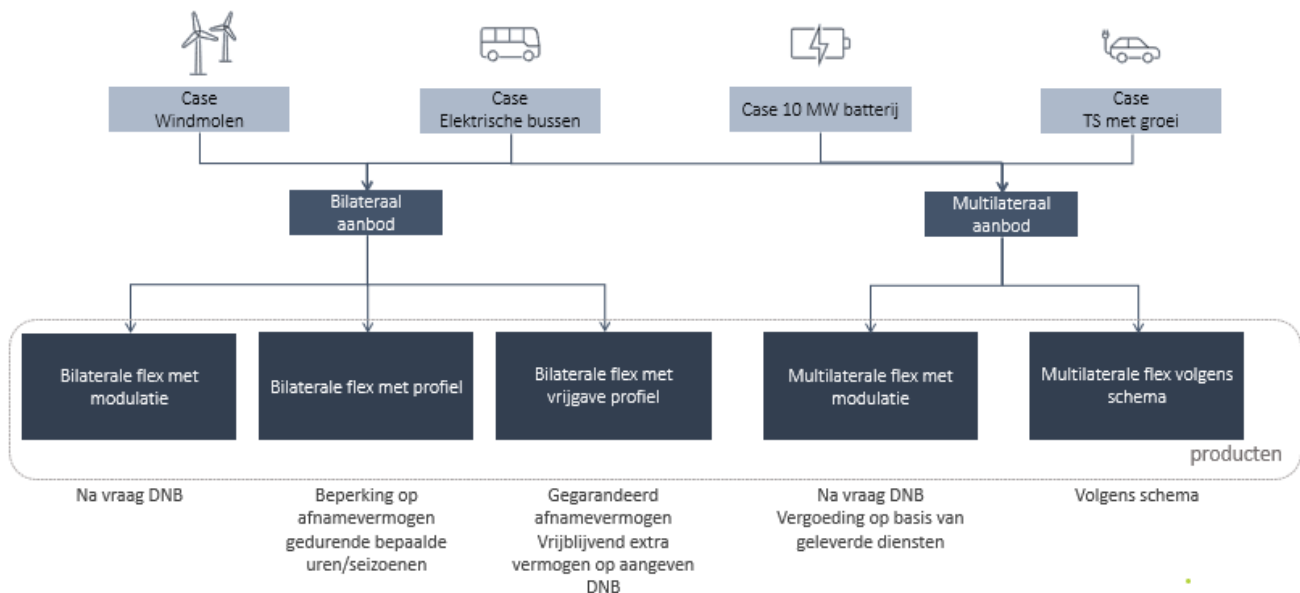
Case Windmolen

Case Elektrische bussen

Case 10 MW batterij

Case TS met groei

Bilateraal aanbod

Multilateraal aanbod

Bilaterale flex met modulatie

Bilaterale flex met profiel

Bilaterale flex met vrijgave profiel

Multilaterale flex met modulatie

Multilaterale flex volgens schema

producten

Na vraag DNB

Beperking op afnamevermogen gedurende bepaalde uren/seizoenen

Gegarandeerd afnamevermogen Vrijblijvend extra vermogen op aangeven DNB

Na vraag DNB Vergoeding op basis van geleverde diensten

Volgens schema